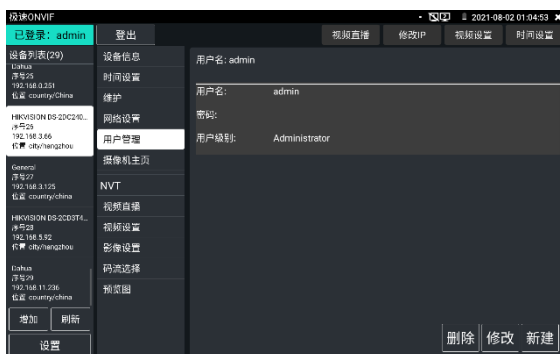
极速ONVIF

2021-08-02 01:04:53

已登录: admin

登出

视频直播

修改IP

视频设置

时间设置

设备列表(29)

Dahua
序号25
192.168.0.251
位置 country/China

HIKVISION DS-2DC240...
序号26
192.168.3.66
位置 city/hangzhou

General
序号27
192.168.3.125
位置 country/china

HIKVISION DS-2CD3T4...
序号28
192.168.5.92
位置 city/hangzhou

Dahua
序号29
192.168.11.236
位置 country/china

增加

刷新

设置

设备信息

时间设置

维护

网络设置

用户管理

摄像机主页

NVT

视频直播

视频设置

影像设置

码流选择

预览图

用户名: admin

用户名: admin

密码:

用户级别: Administrator

删除

修改

新建